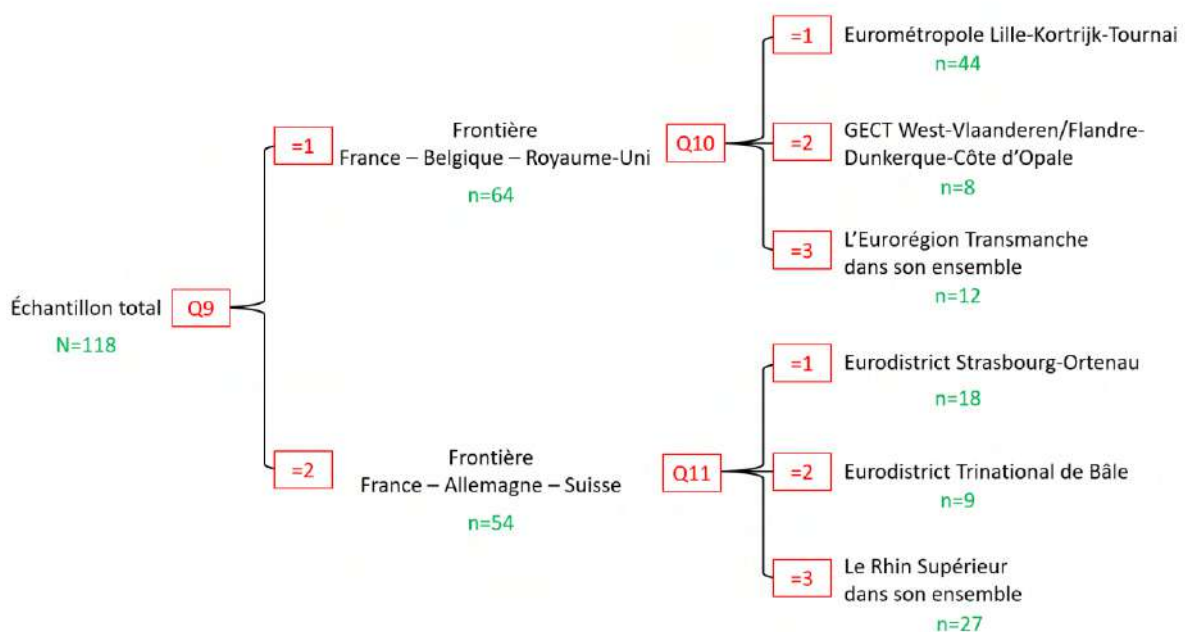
Échantillon total
N=118

Q9

=1

Frontière
France – Belgique – Royaume-Uni
n=64

Q10

=1
Eurométropole Lille-Kortrijk-Tournai
n=44

=2
GECT West-Vlaanderen/Flandre-Dunkerque-Côte d'Opale
n=8

=3
L'Eurorégion Transmanche dans son ensemble
n=12

=2

Frontière
France – Allemagne – Suisse
n=54

Q11

=1
Eurodistrict Strasbourg-Ortenau
n=18

=2
Eurodistrict Trinational de Bâle
n=9

=3
Le Rhin Supérieur dans son ensemble
n=27